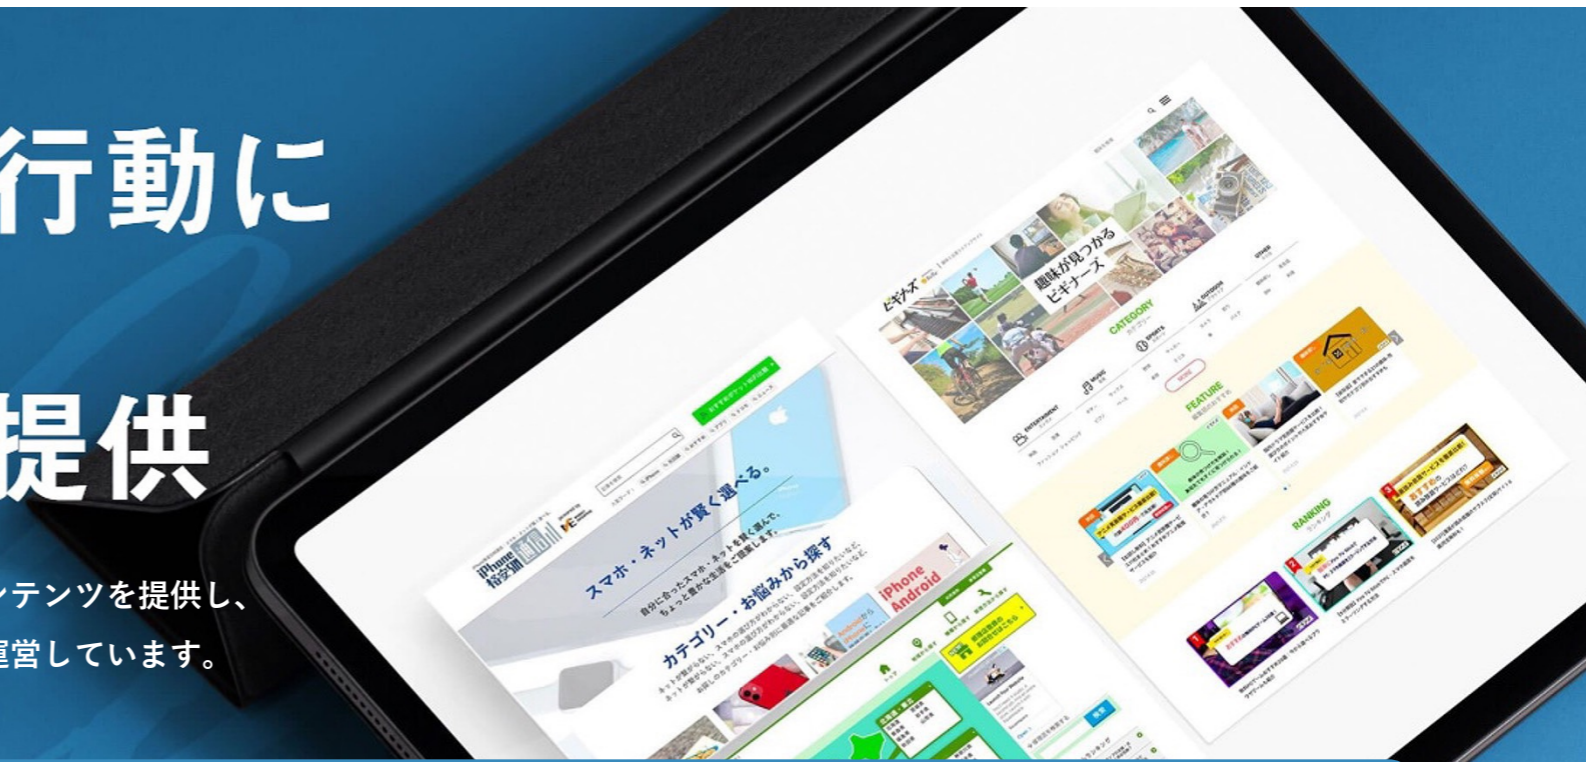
行動に

提供

ンテンツを提供し、
運営しています。

iPhone格安SIM通信

スマホ・ネットが賢く選べる。

カテゴリー・お悩みから探す

iPhone Android

ビギナーズ

趣味が見つかるビギナーズ

CATEGORY

FEATURE

RANKING